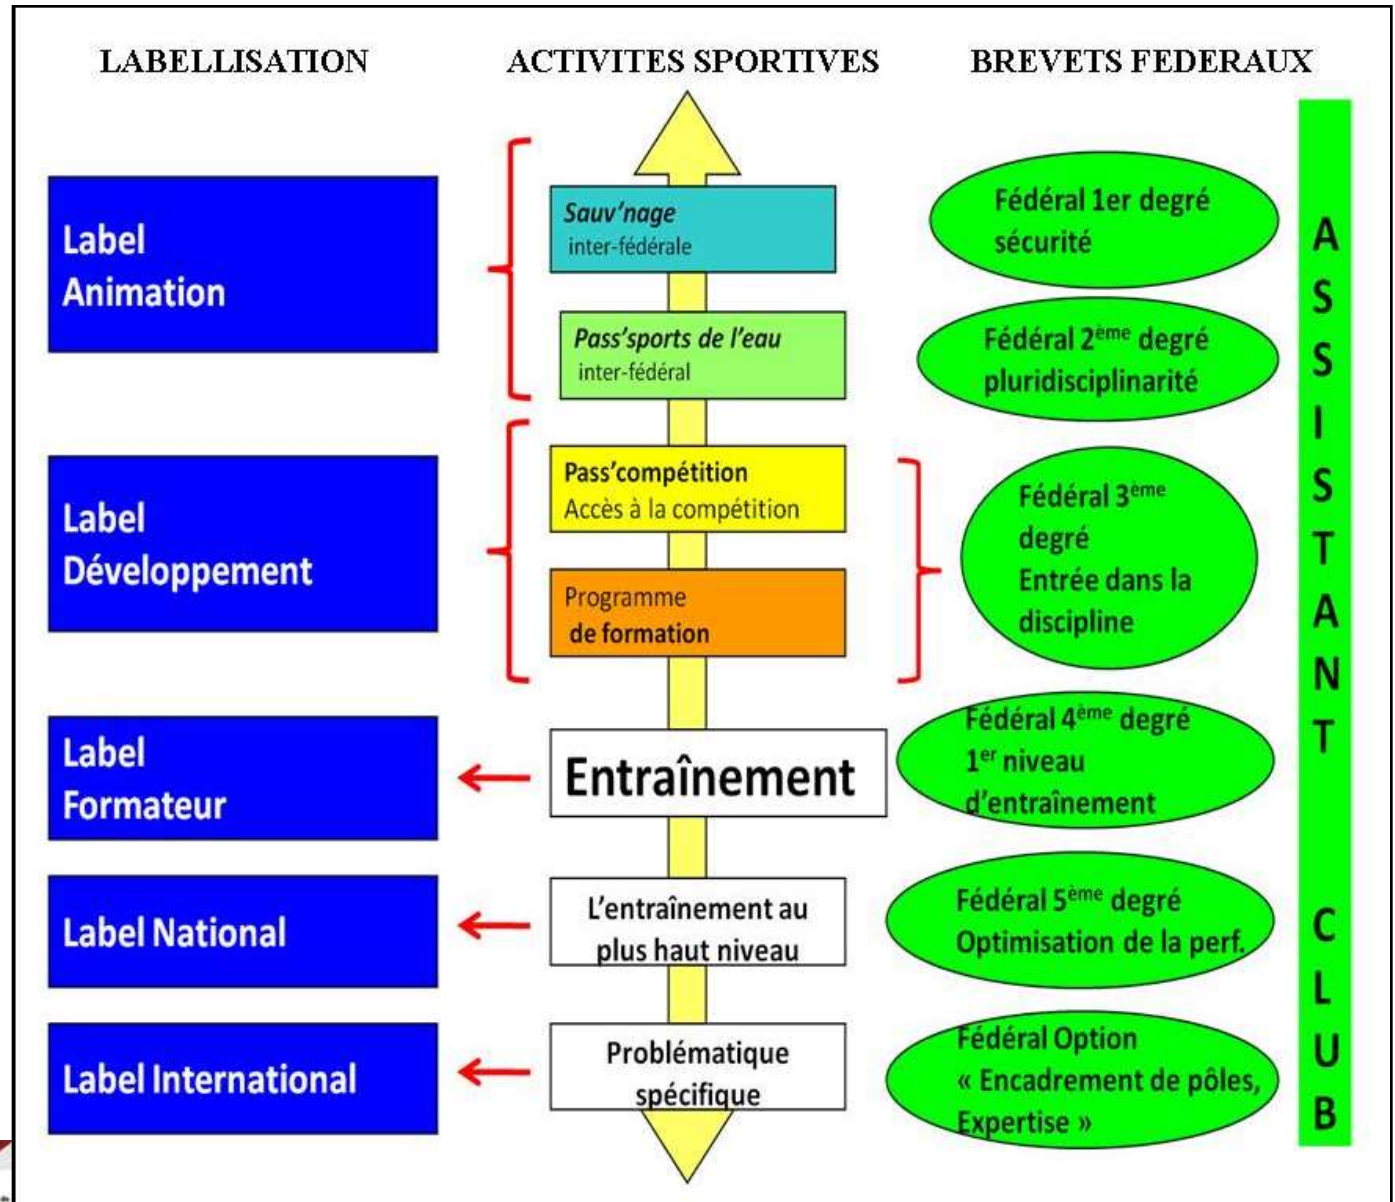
LABELLISATION

ACTIVITES SPORTIVES

BREVETS FEDERAUX

Label Animation

Sauv'nage inter-fédérale

Fédéral 1er degré sécurité

Pass'sports de l'eau inter-fédéral

Fédéral 2$^{ème}$ degré pluridisciplinarité

Label Développement

Pass'compétition Accès à la compétition

Programme de formation

Fédéral 3$^{ème}$ degré Entrée dans la discipline

Label Formateur

Entraînement

Fédéral 4$^{ème}$ degré 1$^{er}$ niveau d'entraînement

Label National

L'entraînement au plus haut niveau

Fédéral 5$^{ème}$ degré Optimisation de la perf.

Label International

Problématique spécifique

Fédéral Option « Encadrement de pôles, Expertise »

ASSISTANT CLUB